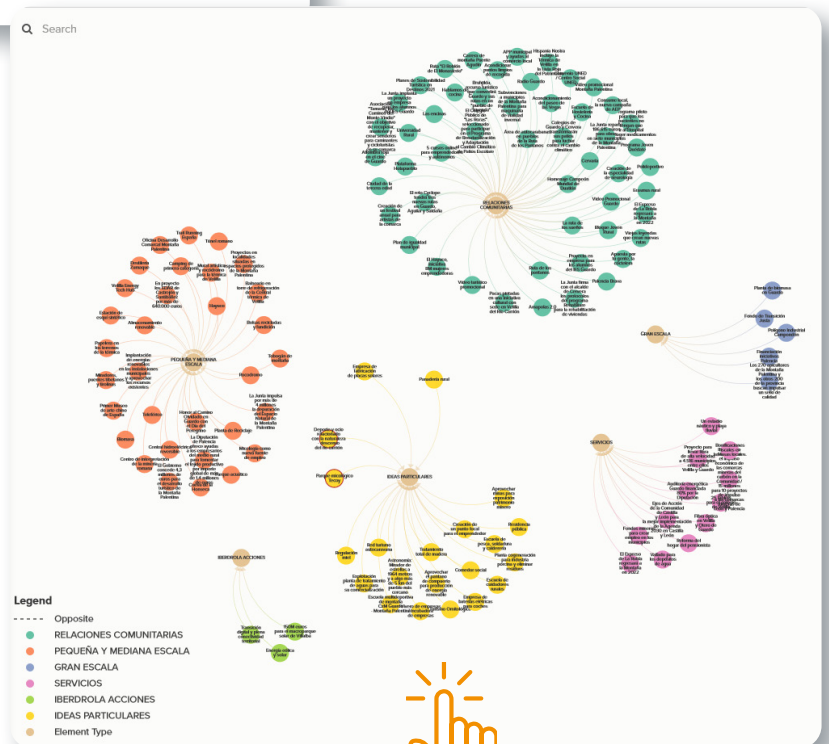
Search

RELACIONES COMUNITARIAS

PEQUEÑA Y MEDIANA ESCALA

GRAN ESCALA

SERVICIOS

IDEAS PARTICULARES

IBERDROLA ACCIONES

Legend
Opposite
RELACIONES COMUNITARIAS
PEQUEÑA Y MEDIANA ESCALA
GRAN ESCALA
SERVICIOS
IBERDROLA ACCIONES
IDEAS PARTICULARES
Element Type